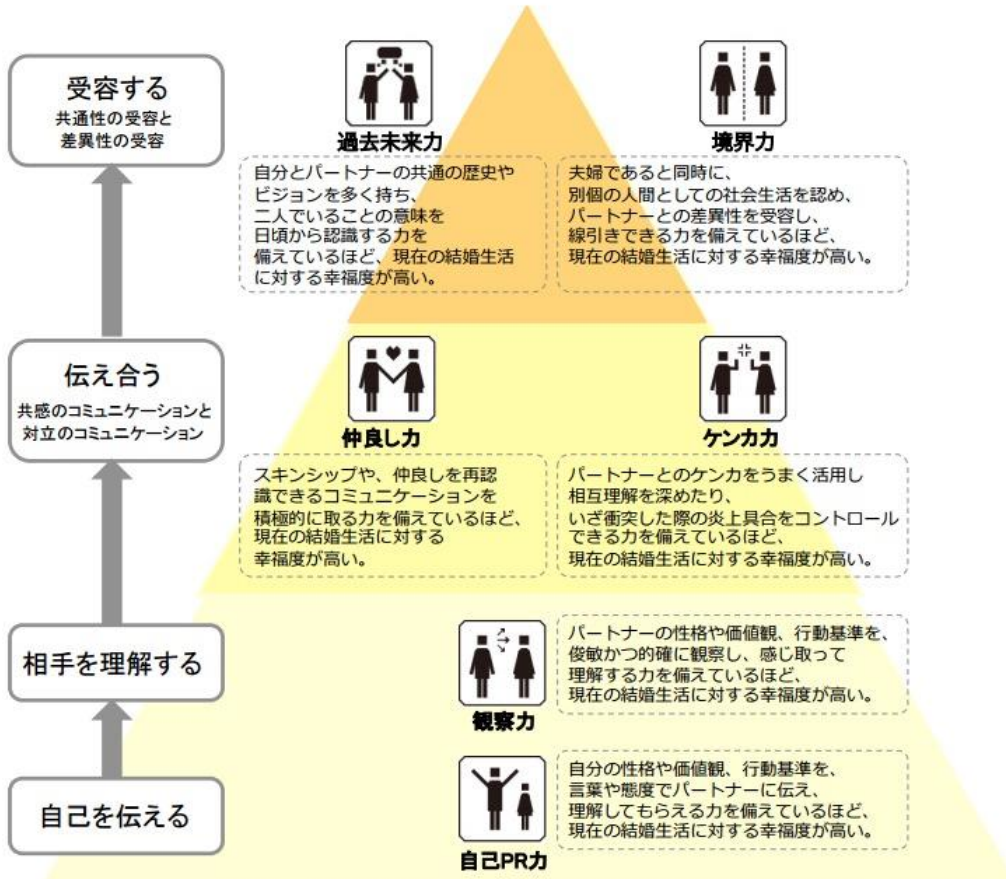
受容する
共通性の受容と
差異性の受容

過去未来力
自分とパートナーの共通の歴史やビジョンを多く持ち、二人でいることの意味を日頃から認識する力を備えているほど、現在の結婚生活に対する幸福度が高い。

境界力
夫婦であると同時に、別個の人間としての社会生活を認め、パートナーとの差異性を受容し、線引きできる力を備えているほど、現在の結婚生活に対する幸福度が高い。

伝え合う
共感のコミュニケーションと
対立のコミュニケーション

仲良し力
スキンシップや、仲良しを再認識できるコミュニケーションを積極的に取る力を備えているほど、現在の結婚生活に対する幸福度が高い。

ケンカ力
パートナーとのケンカをうまく活用し相互理解を深めたり、いざ衝突した際の炎上具合をコントロールできる力を備えているほど、現在の結婚生活に対する幸福度が高い。

相手を理解する

パートナーの性格や価値観、行動基準を、俊敏かつ的確に観察し、感じ取って理解する力を備えているほど、現在の結婚生活に対する幸福度が高い。

観察力

自己を伝える

自分の性格や価値観、行動基準を、言葉や態度でパートナーに伝え、理解してもらえる力を備えているほど、現在の結婚生活に対する幸福度が高い。

自己PR力